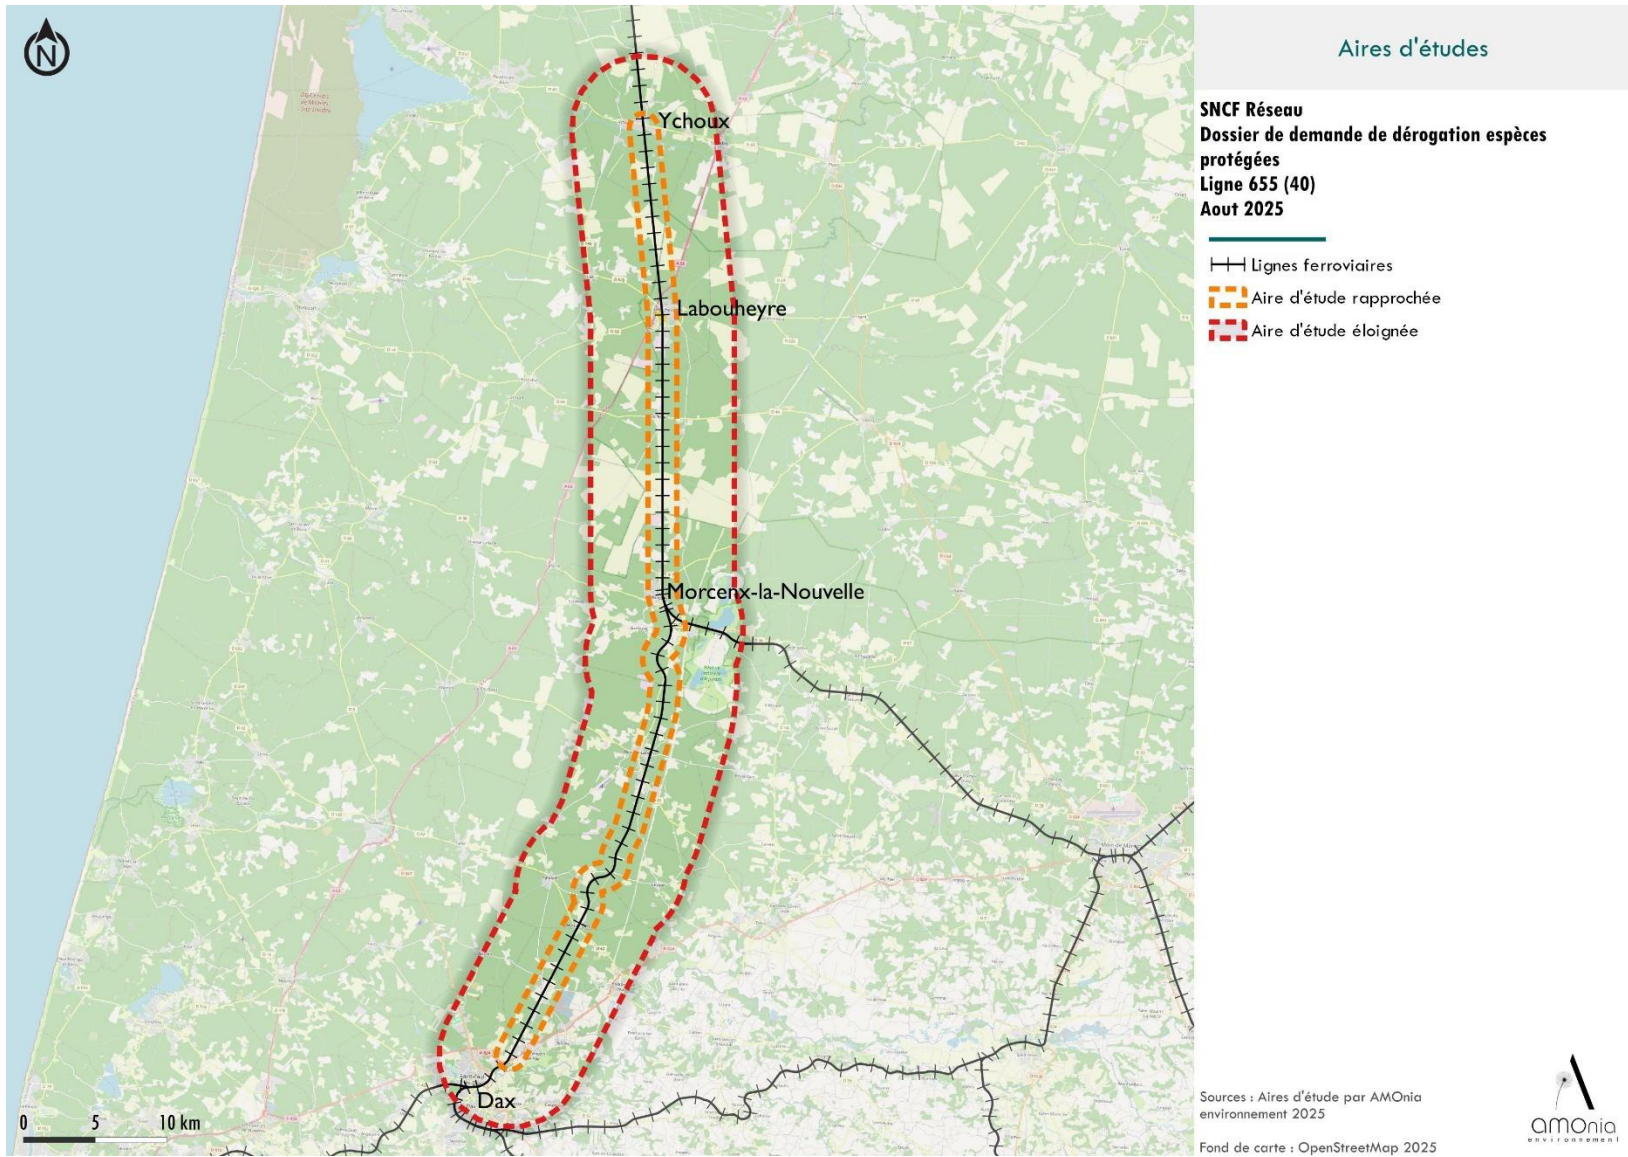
N

Ychoux

Labouheyre

Morcenx-la-Nouvelle

Dax

0 5 10 km

Aires d'études

SNCF Réseau
Dossier de demande de dérogation espèces protégées
Ligne 655 (40)
Aout 2025

Lignes ferroviaires
Aire d'étude rapprochée
Aire d'étude éloignée

Sources : Aires d'étude par AMOnia environnement 2025

Fond de carte : OpenStreetMap 2025

AMOnia
environnement